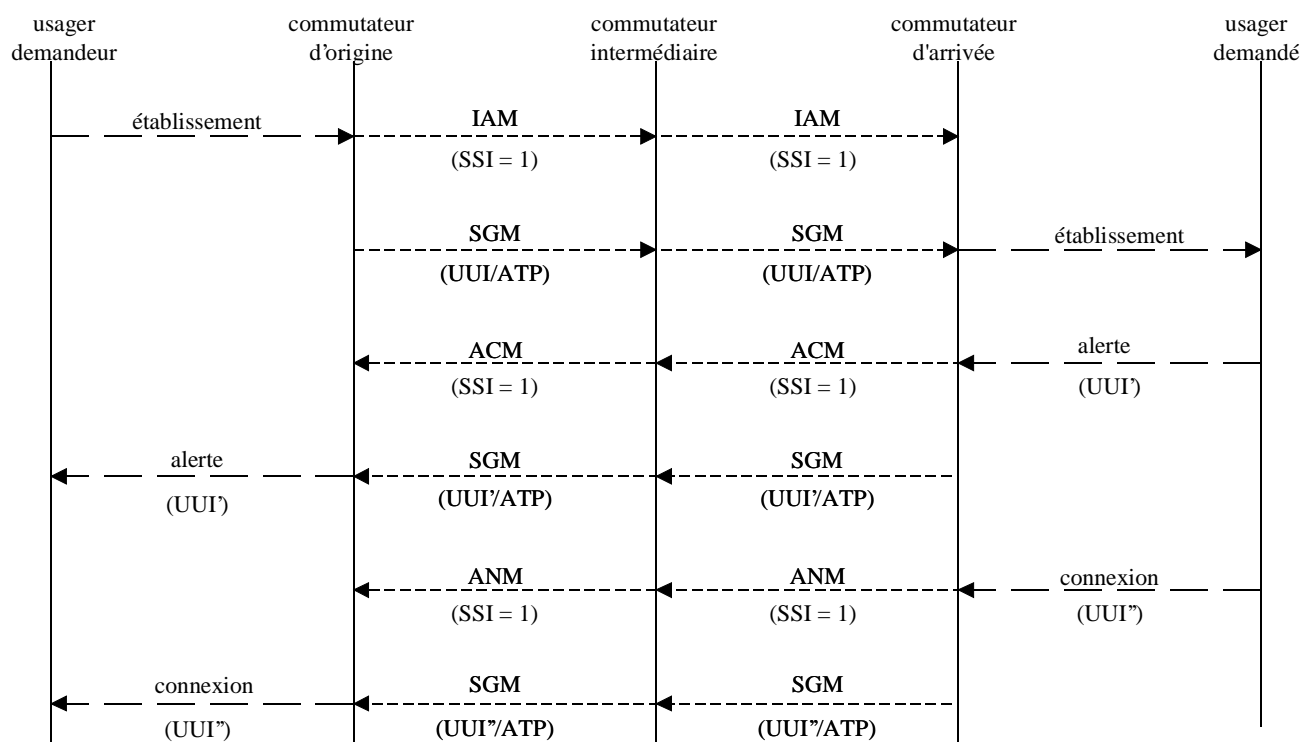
usager demandeur

commutateur d'origine

commutateur intermédiaire

commutateur d'arrivée

usager demandé

établissement

IAM
(SSI = 1)

IAM
(SSI = 1)

SGM
(UUI/ATP)

SGM
(UUI/ATP)

établissement

ACM
(SSI = 1)

ACM
(SSI = 1)

alerte
(UUI')

alerte
(UUI')

SGM
(UUI'/ATP)

SGM
(UUI'/ATP)

ANM
(SSI = 1)

ANM
(SSI = 1)

connexion
(UUI")

connexion
(UUI")

SGM
(UUI"/ATP)

SGM
(UUI"/ATP)